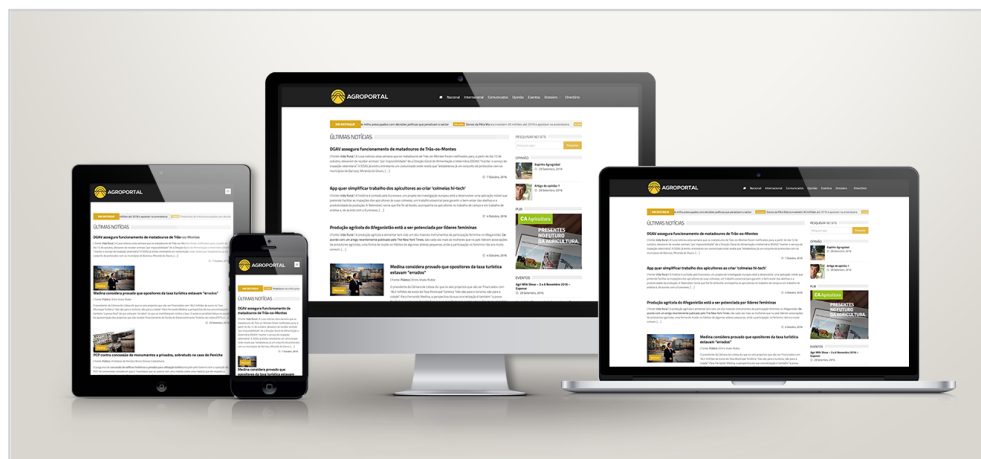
AGROPORTAL

Nacional Internacional Comunicados Opinião Eventos Dossiers Directório

ÚLTIMAS NOTÍCIAS

DGAV assegura funcionamento de matadouros de Trás-os-Montes

App quer simplificar trabalho dos apicultores ao criar 'colmeias hi-tech'

Produção agrícola do Alteiro não está a ser potenciada por líderes femininas

Medina considera provado que opositores da taxa turística estavam "errados"

PESQUISAR NO SITE

OPINIÃO

Espírito Agropolitan

Artigo de opinião 1

CA Agricultura

PRESENTES NO FUTURO DA AGRICULTURA

EVENTOS

Agri With Stevia – 5 a 8 Novembro 2016 – Expomor

AGROPORTAL

ÚLTIMAS NOTÍCIAS

DGAV assegura funcionamento de matadouros de Trás-os-Montes

Medina considera provado que opositores da taxa turística estavam "errados"

PCP contra concessão de monumentos a privados, sobretudo no caso de Peniche

AGROPORTAL

ÚLTIMAS NOTÍCIAS

DGAV assegura funcionamento de matadouros de Trás-os-Montes

Medina considera provado que opositores da taxa turística estavam "errados"

AGROPORTAL

ÚLTIMAS NOTÍCIAS

DGAV assegura funcionamento de matadouros de Trás-os-Montes

App quer simplificar trabalho dos apicultores ao criar 'colmeias hi-tech'

Produção agrícola do Alteiro não está a ser potenciada por líderes femininas

Medina considera provado que opositores da taxa turística estavam "errados"

CA Agricultura

PRESENTES NO FUTURO DA AGRICULTURA